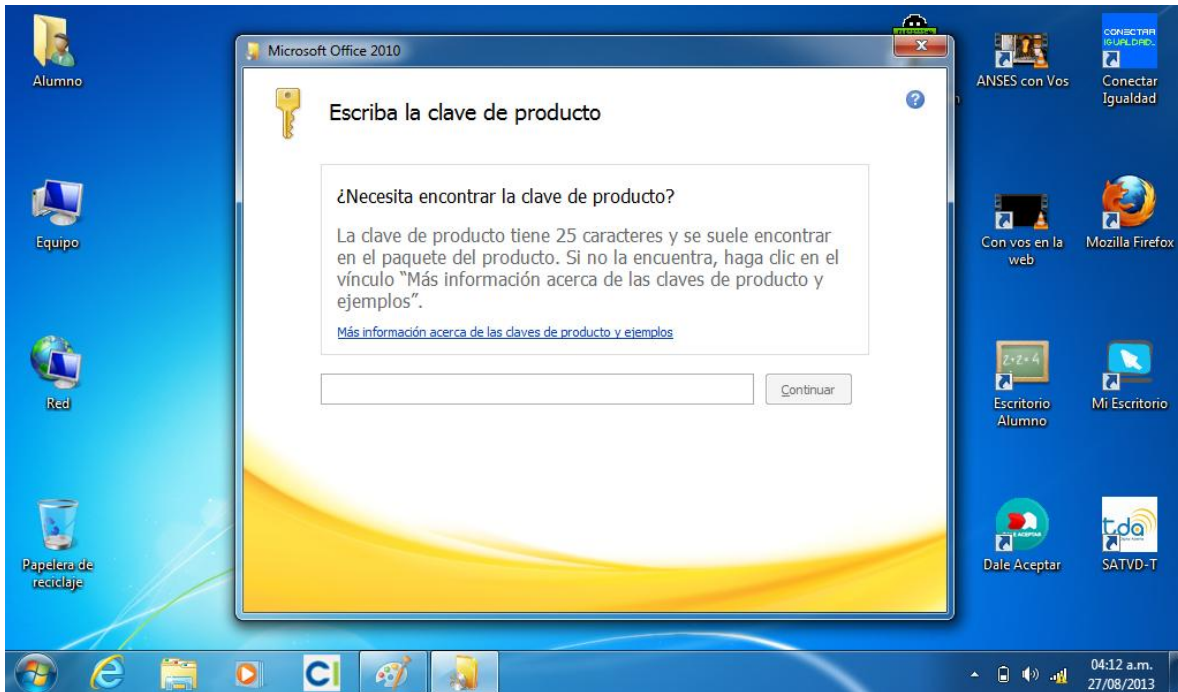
Alumno

Equipo

Red

Papelera de reciclaje

Microsoft Office 2010

Escriba la clave de producto

¿Necesita encontrar la clave de producto?

La clave de producto tiene 25 caracteres y se suele encontrar en el paquete del producto. Si no la encuentra, haga clic en el vínculo "Más información acerca de las claves de producto y ejemplos".

Más información acerca de las claves de producto y ejemplos

Continuar

ANSES con Vos

CONECTAR IGUALDAD

Conectar Igualdad

Con vos en la web

Mozilla Firefox

Escritorio Alumno

Mi Escritorio

Dale Aceptar

SATVD-T

04:12 a.m.
27/08/2013